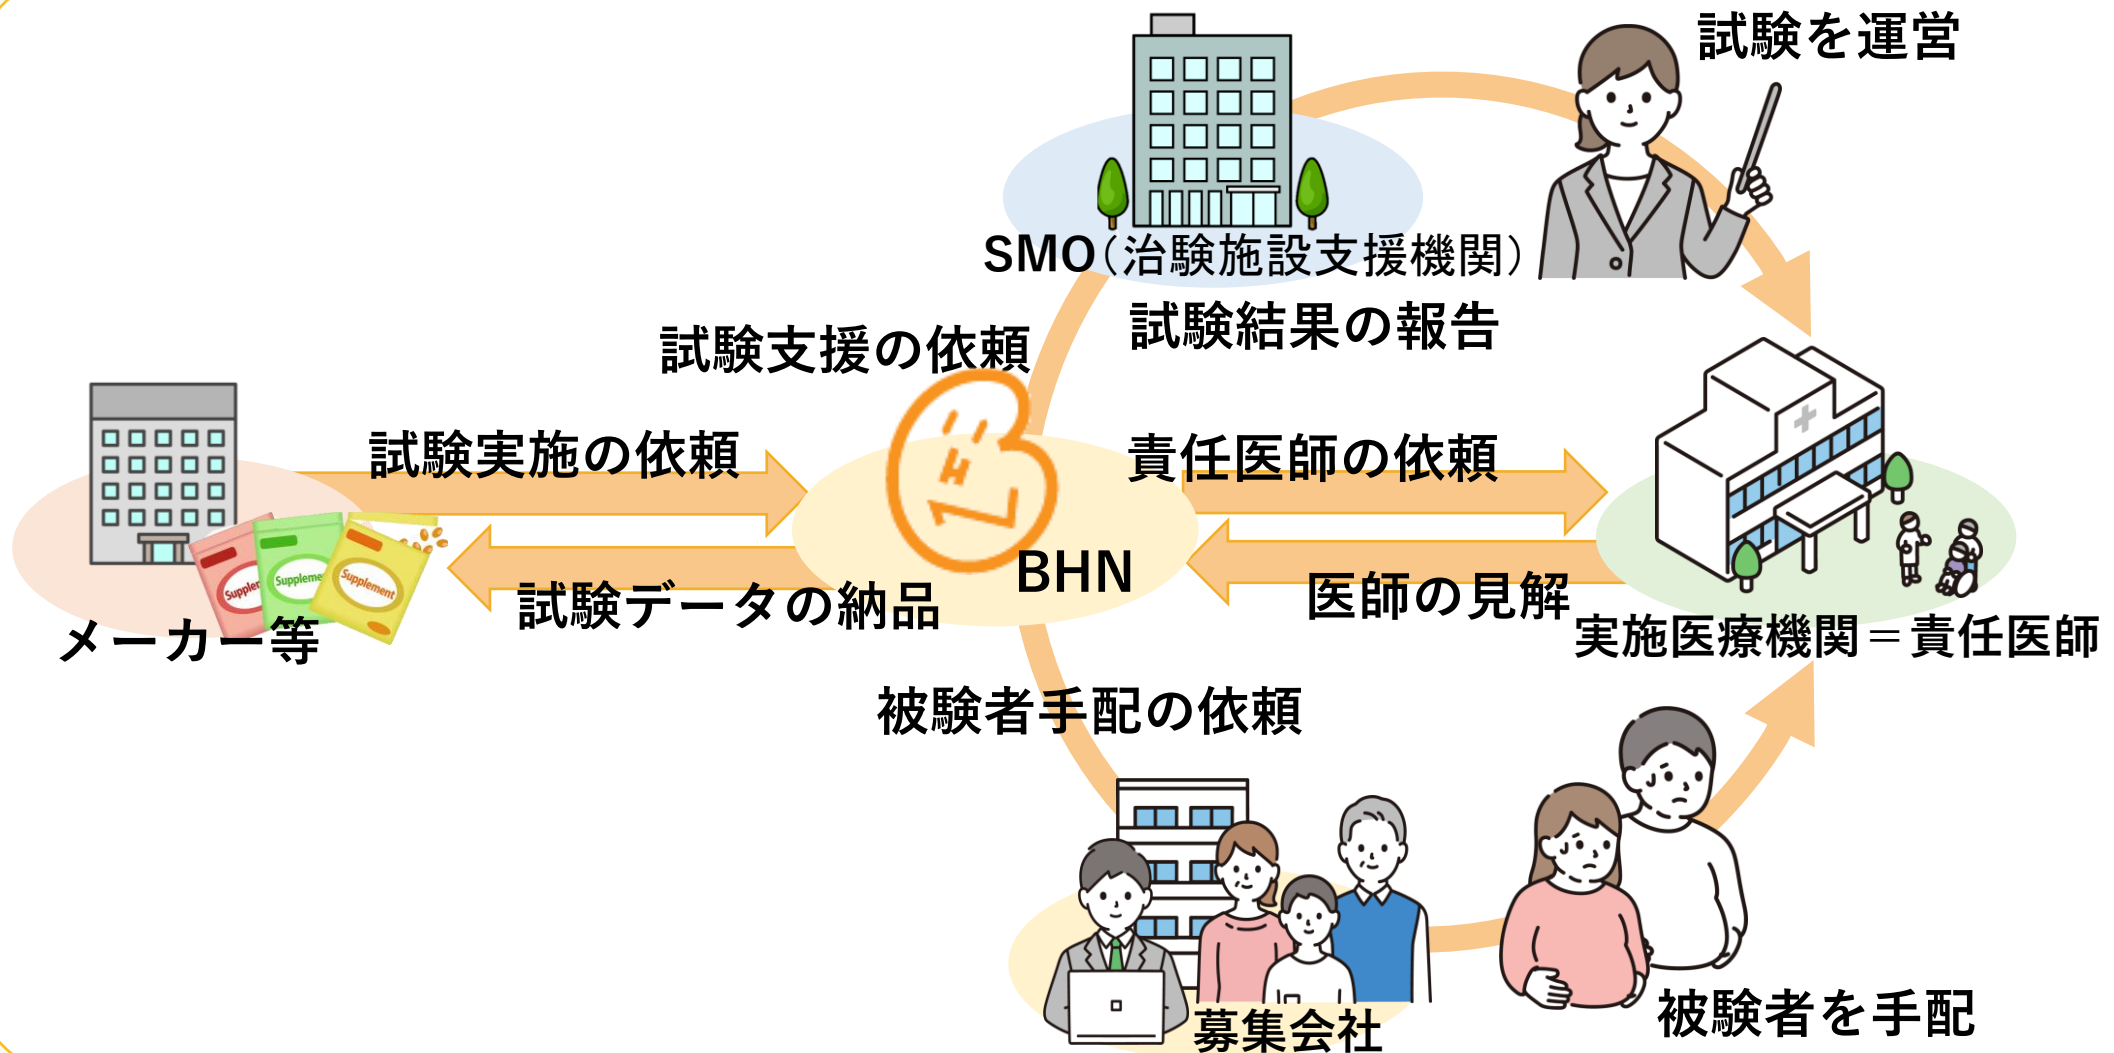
試験を運営

SMO(治験施設支援機関)

試験結果の報告

試験支援の依頼

試験実施の依頼

責任医師の依頼

BHN

試験データの納品

医師の見解

メーカー等

実施医療機関＝責任医師

被験者手配の依頼

募集会社

被験者を手配

Supplement

Suppleme

Suppler